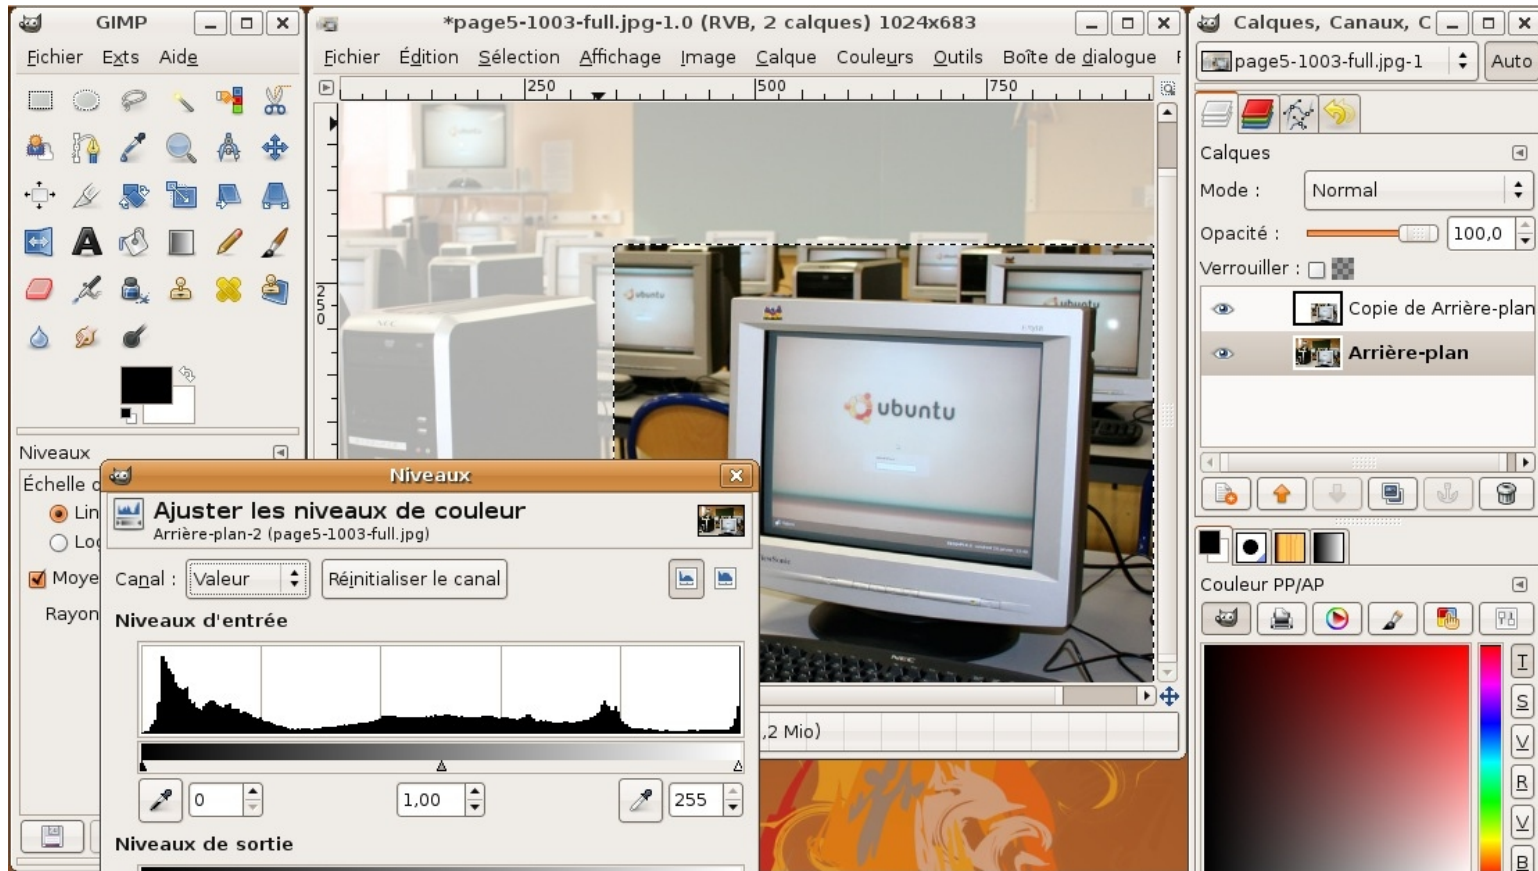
GIMP
Fichier Exts Aide

Niveaux
Échelle d
Lin
Log
Moye
Rayon

*page5-1003-full.jpg-1.0 (RVB, 2 calques) 1024x683
Fichier Édition Sélection Affichage Image Calque Couleurs Outils Boîte de dialogue
250 500 750
250
ubuntu
,2 Mio)

Niveaux
Ajuster les niveaux de couleur
Arrière-plan-2 (page5-1003-full.jpg)
Canal : Valeur
Réinitialiser le canal
Niveaux d'entrée
0
1,00
255
Niveaux de sortie

Calques, Canaux, C
page5-1003-full.jpg-1
Auto
Calques
Mode : Normal
Opacité : 100,0
Verrouiller :
Copie de Arrière-plan
Arrière-plan
Couleur PP/AP
I
S
V
R
V
B